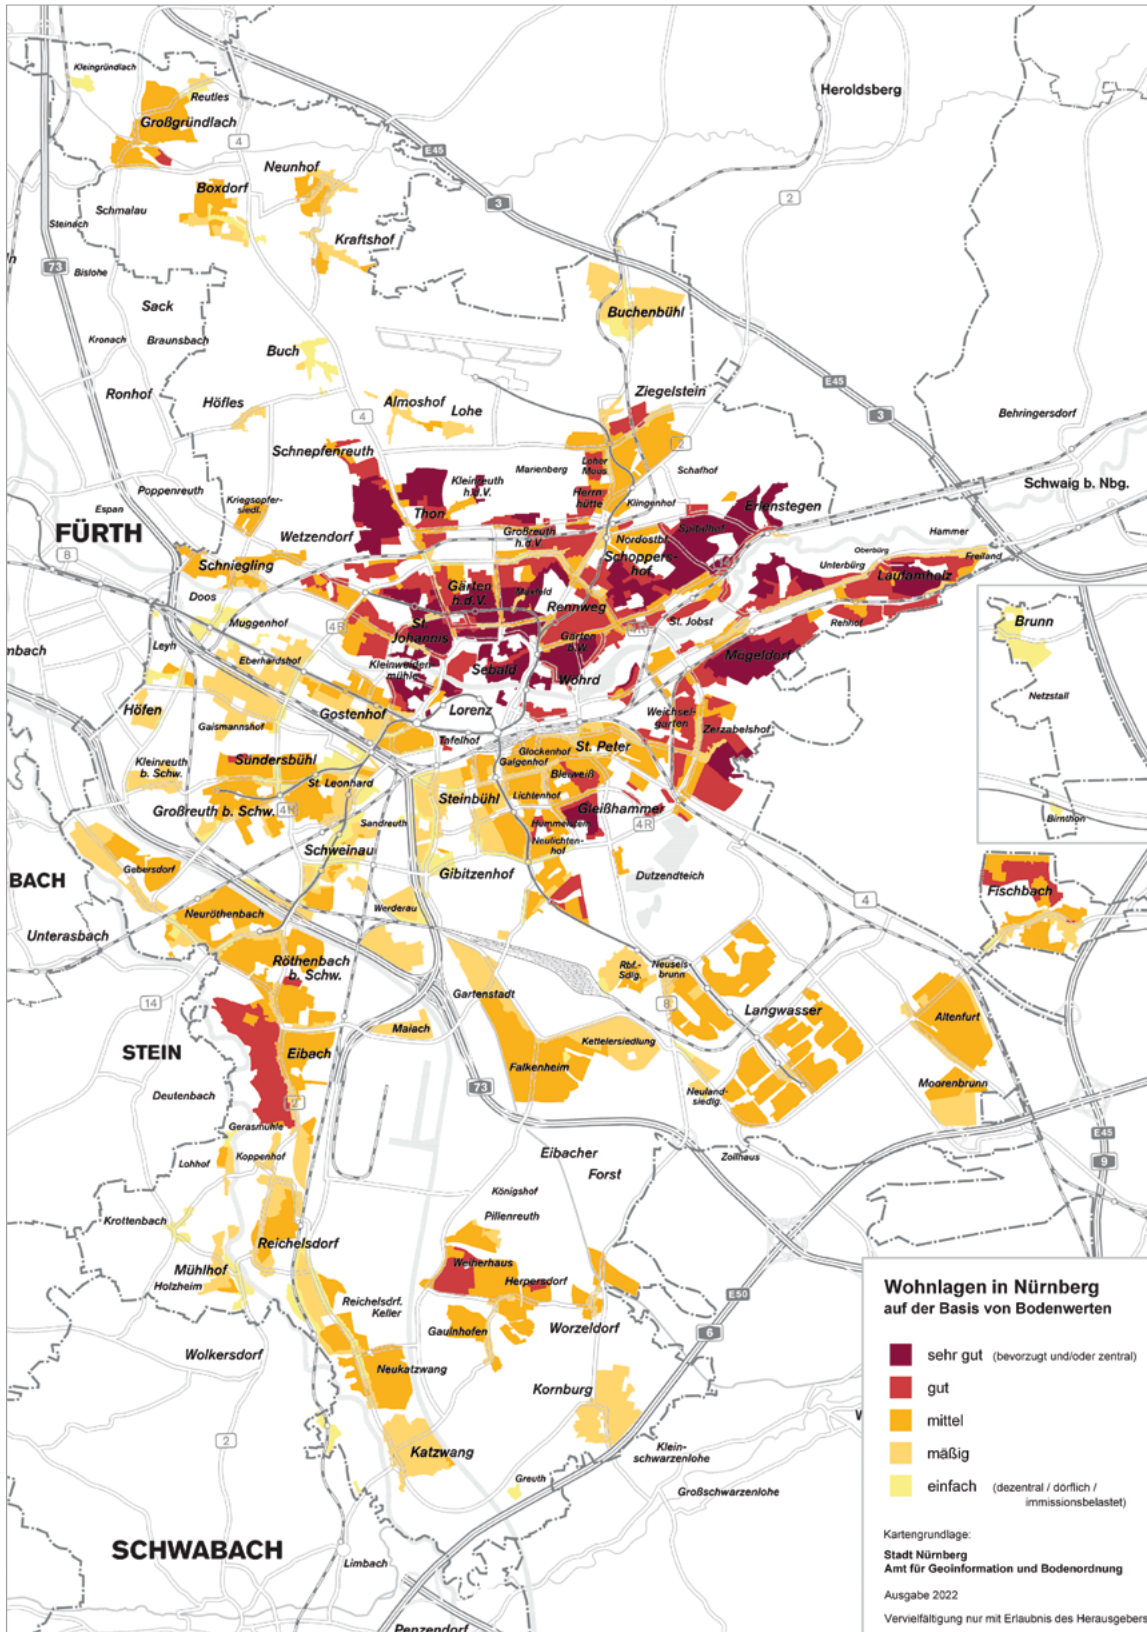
Kleingründlach
Reutles
Großgründlach
E45
Heroldsberg
Neunhof
Boxdorf
Schmalau
Steinach
Kraftshof
Bislohe
Sack
Kronach
Braunsbach
Buchenbühl
Buch
Ronhof
Höfles
Almoshof
Lohe
Ziegelstein
Behringersdorf
Schnepfenreuth
Marienberg
Loher Moos
Schafhof
Kleinreuth h.d.V.
Herrnhütte
Klingenhof
Poppenreuth
Kriegsopfersiedl.
Thon
Erlenstegen
Schwaig b. Nbg.
Espan
FÜRTH
Wetzendorf
Großreuth h.d.V.
Spittlertor
Hammer
Nordostbf.
Schoppershof
Oberbürg
Freiland
Unterbürg
Laufamholz
Schniegling
Gärten h.d.V.
Maxfeld
Rennweg
Doos
Muggenhof
St. Johannis
St. Jobst
Rehhof
Brunn
Gärten b.W.
Leyh
Eberhardshof
Kleinweidenmühle
Sebald
Wöhrd
Mögeldorf
Netzstall
Höfen
Gostenhof
Lorenz
Weichselgarten
Gaismannshof
Tafelhof
Zerzabelshof
Glockenhof
St. Peter
Galgenhof
Kleinreuth b. Schw.
Sundersbühl
St. Leonhard
Bleiweiß
Steinbühl
Lichtenhof
Gleißhammer
Großreuth b. Schw.
Hummelstein
Birnthon
Sandreuth
Schweinau
Neulichtenhof
Gebersdorf
Gibitzenhof
Dutzendteich
BACH
Fischbach
Neuröthenbach
Werderau
Unterasbach
Röthenbach b. Schw.
Rbf.-Sdlg.
Neuselsbrunn
Gartenstadt
Langwasser
Altenfurt
STEIN
Maiach
Eibach
Kettelersiedlung
Falkenheim
Moorenbrunn
Deutenbach
Neuland siedlg.
Gerasmühle
Eibacher Forst
Zollhaus
E45
Lohhof
Koppenhof
Königshof
Pillenreuth
Krottenbach
Reichelsdorf
Mühlhof
Weiherhaus
Herpersdorf
Holzheim
Reichelsdrf. Keller
E50
Gaulnhofen
Worzeldorf
Wolkersdorf
Neukatzwang
Kornburg
Katzwang
Kleinschwarzenlohe
Greuth
Großschwarzenlohe
SCHWABACH
Limbach
Penzendorf

Wohnlagen in Nürnberg
auf der Basis von Bodenwerten

sehr gut (bevorzugt und/oder zentral)
gut
mittel
mäßig
einfach (dezentral / dörflich / immissionsbelastet)

Kartengrundlage:
Stadt Nürnberg
Amt für Geoinformation und Bodenordnung

Ausgabe 2022

Vervielfältigung nur mit Erlaubnis des Herausgebers